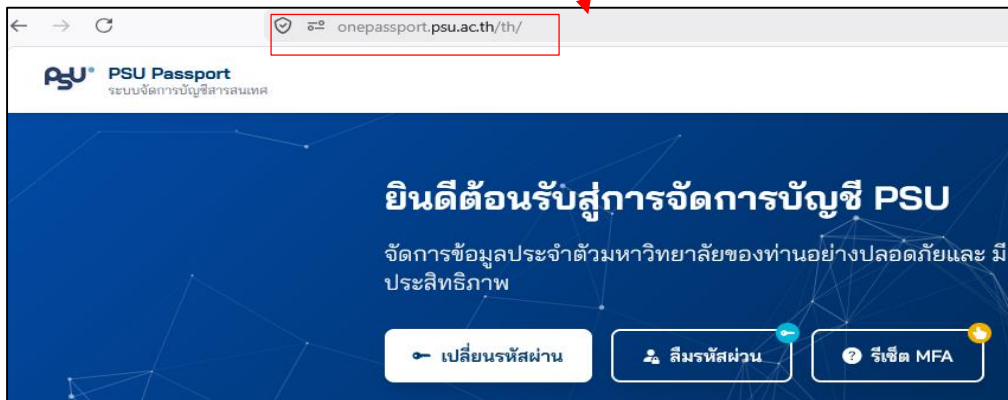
onepassport.psu.ac.th/th/

PSU PSU Passport
ระบบจัดการบัญชีสารสนเทศ

ยินดีต้อนรับสู่การจัดการบัญชี PSU

จัดการข้อมูลประจำตัวมหาวิทยาลัยของท่านอย่างปลอดภัยและ มีประสิทธิภาพ

เปลี่ยนรหัสผ่าน

ลืมรหัสผ่าน

รีเซ็ต MFA